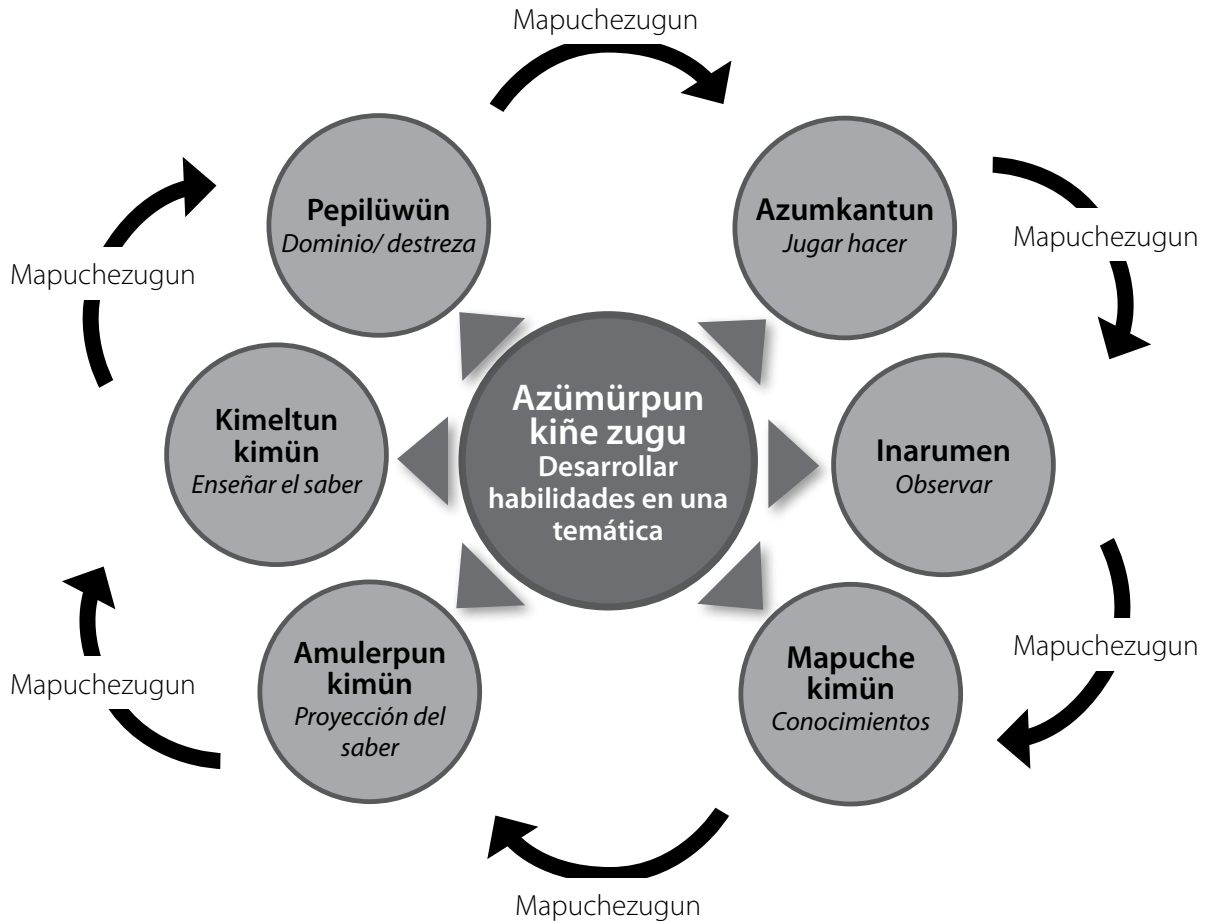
Mapuchezugun

Pepilüwün
Dominio/ destreza

Azumkantun
Jugar hacer

Mapuchezugun

Mapuchezugun

Azümürpun kiñe zugu
Desarrollar habilidades en una temática

Kimeltun kimün
Enseñar el saber

Inarumen
Observar

Mapuchezugun

Amulerpun kimün
Proyección del saber

Mapuche kimün
Conocimientos

Mapuchezugun

Mapuchezugun